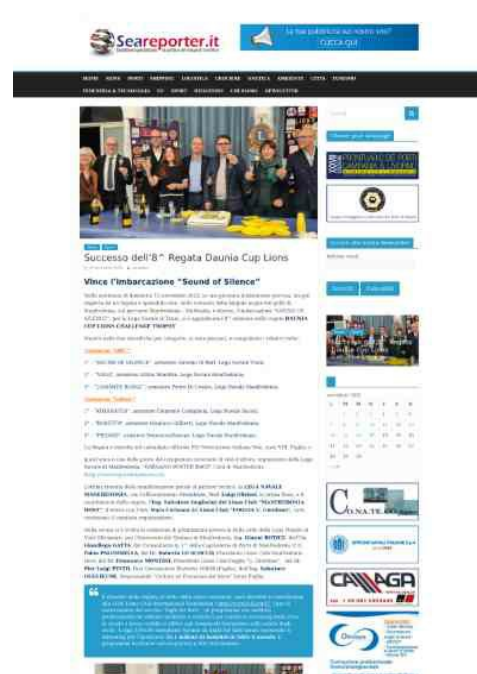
Seareporter.it

La tua pubblicità sul nostro sito? Clicca qui

Successo dell'8^ Regata Daunia Cup Lions

Vince l'imbarcazione "Sound of Silence"

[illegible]

1° - "SOUND OF SILENCE" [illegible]

2° - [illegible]

3° - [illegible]

1° - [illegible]

2° - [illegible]

3° - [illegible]

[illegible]